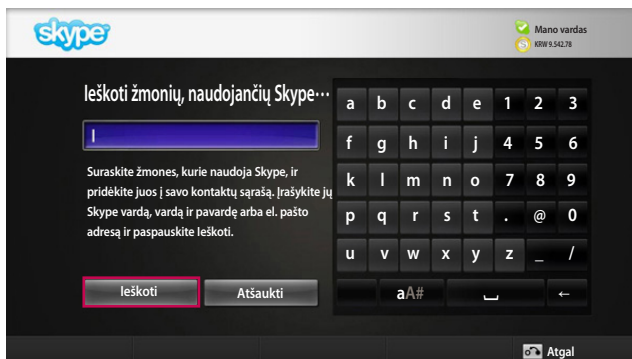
skype

Mano vardas
KRW 9.542.78

Ieškoti žmonių, naudojančių Skype···

Suraskite žmones, kurie naudoja Skype, ir pridėkite juos į savo kontaktų sąrašą. Įrašykite jų Skype vardą, vardą ir pavardę arba el. pašto adresą ir paspauskite Ieškoti.

Ieškoti
Atšaukti

| a | b | c | d | e | 1 | 2 | 3 |
|---|---|---|---|---|---|---|---|
| f | g | h | i | j | 4 | 5 | 6 |
| k | l | m | n | o | 7 | 8 | 9 |
| p | q | r | s | t | . | @ | 0 |
| u | v | w | x | y | z | _ | / |

aA#
←

Atgal